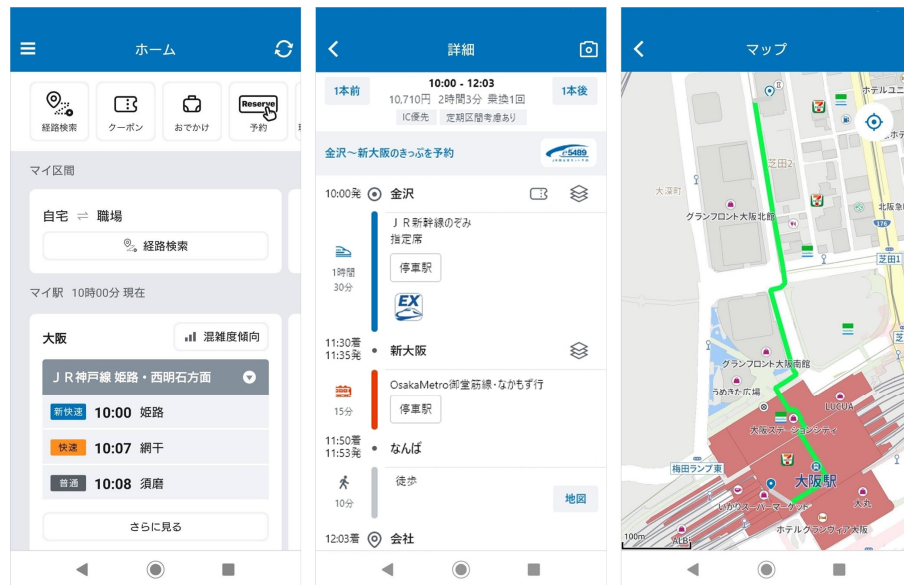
ホーム

経路検索
クーポン
おでかけ
Reserve
予約

マイ区間

自宅 ⇄ 職場

経路検索

マイ駅 10時00分 現在

大阪

混雑度傾向

ＪＲ神戸線 姫路・西明石方面

新快速 10:00 姫路

快速 10:07 網干

普通 10:08 須磨

さらに見る

詳細

1本前

10:00 - 12:03

10,710円 2時間3分 乗換1回

IC優先 定期区間考慮あり

1本後

金沢〜新大阪のきっぷを予約

e5489

10:00発 金沢

ＪＲ新幹線のぞみ
指定席

1時間30分

停車駅

EX

11:30着
11:35発 新大阪

OsakaMetro御堂筋線・なかもず行

15分

停車駅

11:50着
11:53発 なんば

徒歩

10分

地図

12:03着 会社

マップ

ホテルユニ

芝田2

大深町

グランフロント大阪北館

北阪急

芝田1

グランフロント大阪南館

うめきた広場

LUCUA

大阪ステーションシティ

梅田ランプ東

大阪駅

いかりスーパーマーケット

大丸

ALBi

ホテルグランヴィア大阪

100m